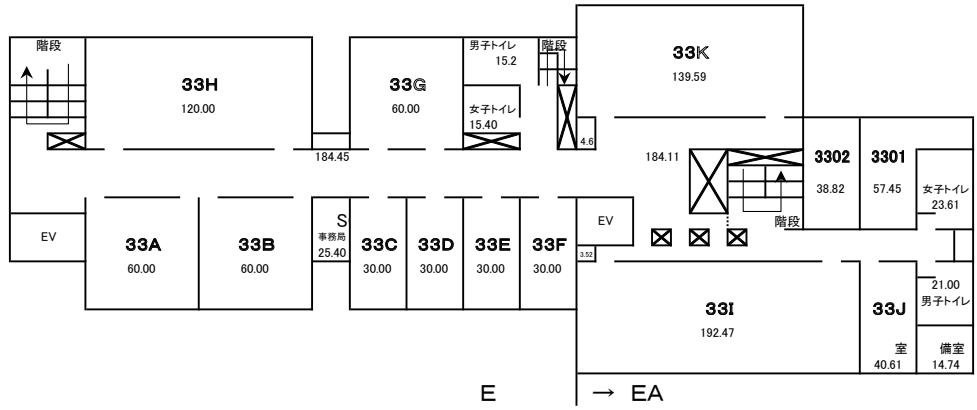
階段

33H
120.00

33G
60.00

男子トイレ
15.2

女子トイレ
15.40

階段

33K
139.59

4.6

184.45

184.11

3302
38.82

3301
57.45

女子トイレ
23.61

階段

EV

33A
60.00

33B
60.00

S
事務局
25.40

33C
30.00

33D
30.00

33E
30.00

33F
30.00

EV

3.52

33I
192.47

33J

21.00
男子トイレ

室
40.61

備室
14.74

E

→ EA